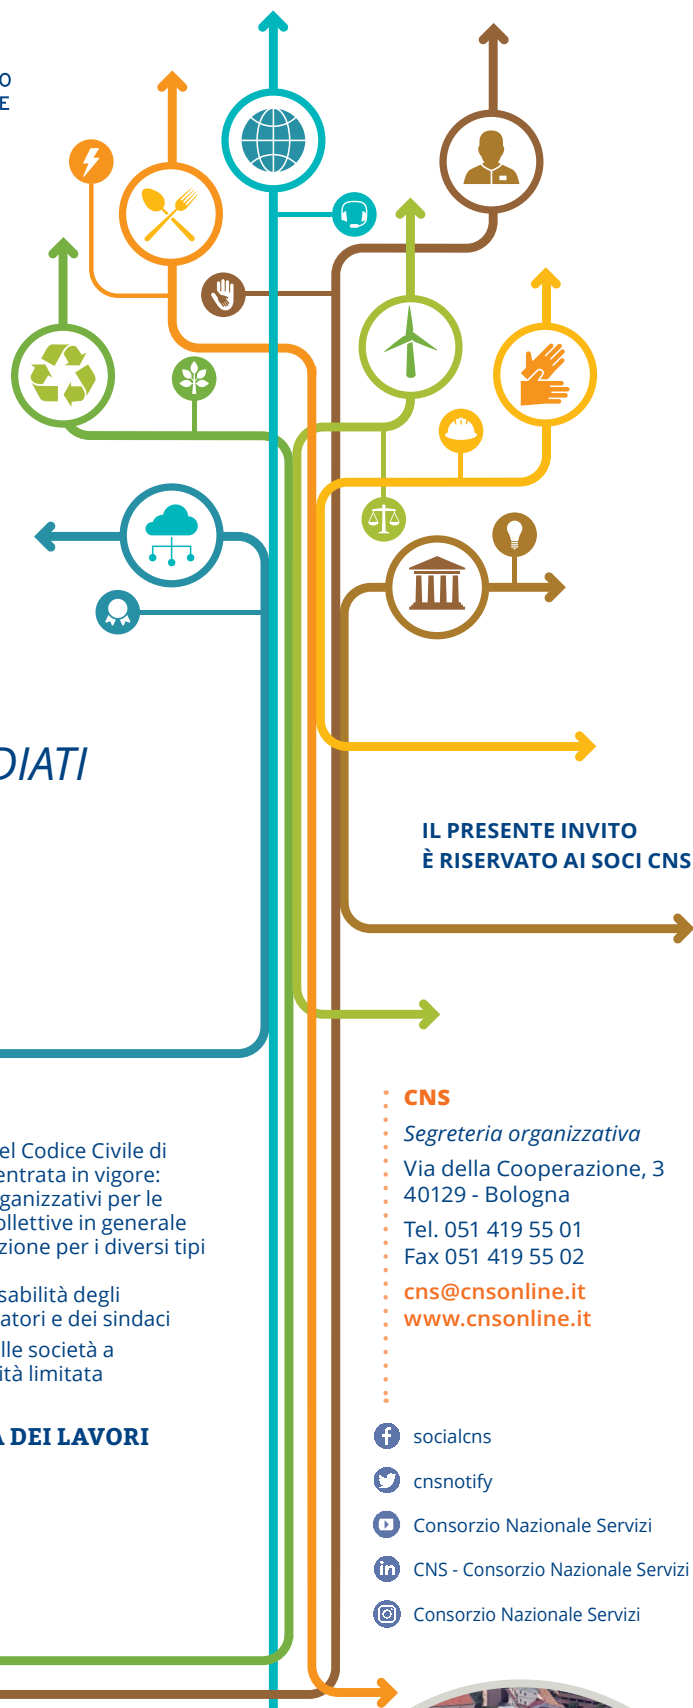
O
E

DIATI

IL PRESENTE INVITO
È RISERVATO AI SOCI CNS

el Codice Civile di entrata in vigore: ganizzativi per le ollettive in generale zione per i diversi tipi

sabilità degli atori e dei sindaci

lle società a ità limitata

A DEI LAVORI

CNS
Segreteria organizzativa
Via della Cooperazione, 3
40129 - Bologna
Tel. 051 419 55 01
Fax 051 419 55 02
cns@cnsonline.it
www.cnsonline.it

socialcns
cnsnotify
Consorzio Nazionale Servizi
CNS - Consorzio Nazionale Servizi
Consorzio Nazionale Servizi